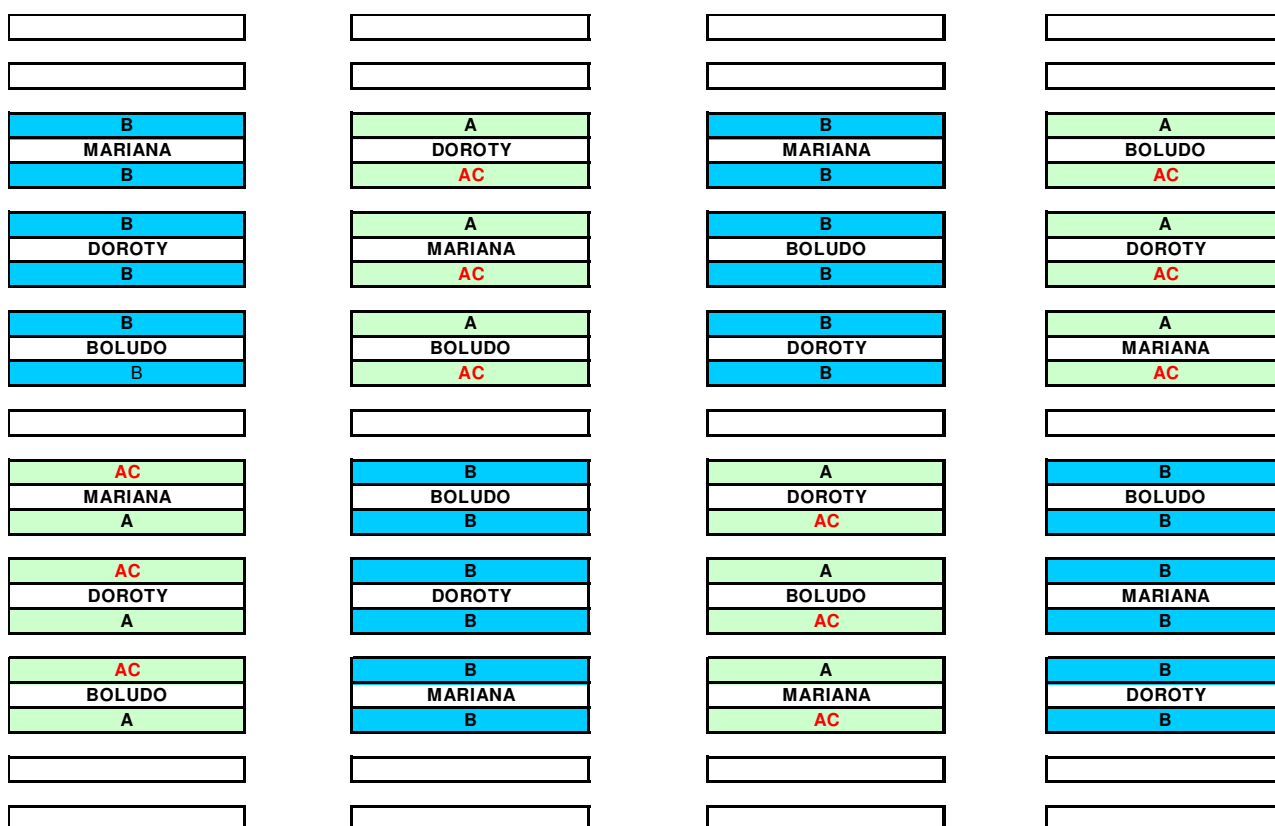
B
MARIANA
B

B
DOROTY
B

B
BOLUDO
B

AC
MARIANA
A

AC
DOROTY
A

AC
BOLUDO
A

A
DOROTY
AC

A
MARIANA
AC

A
BOLUDO
AC

B
BOLUDO
B

B
DOROTY
B

B
MARIANA
B

B
MARIANA
B

B
BOLUDO
B

B
DOROTY
B

A
DOROTY
AC

A
BOLUDO
AC

A
MARIANA
AC

A
BOLUDO
AC

A
DOROTY
AC

A
MARIANA
AC

B
BOLUDO
B

B
MARIANA
B

B
DOROTY
B